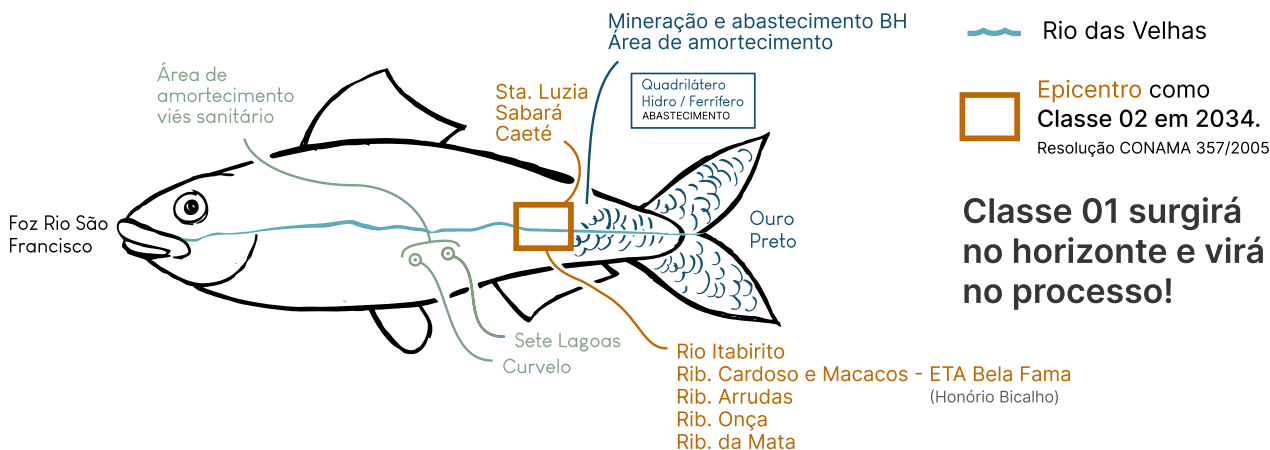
Mineração e abastecimento BH
Área de amortecimento

Rio das Velhas

Área de amortecimento viés sanitário

Sta. Luzia
Sabará
Caeté

Quadrilátero
Hidro / Ferrífero
ABASTECIMENTO

Epicentro como Classe 02 em 2034.
Resolução CONAMA 357/2005

Foz Rio São Francisco

Ouro Preto

Classe 01 surgirá no horizonte e virá no processo!

Sete Lagoas
Curvelo

Rio Itabirito
Rib. Cardoso e Macacos - ETA Bela Fama
(Honório Bicalho)
Rib. Arrudas
Rib. Onça
Rib. da Mata